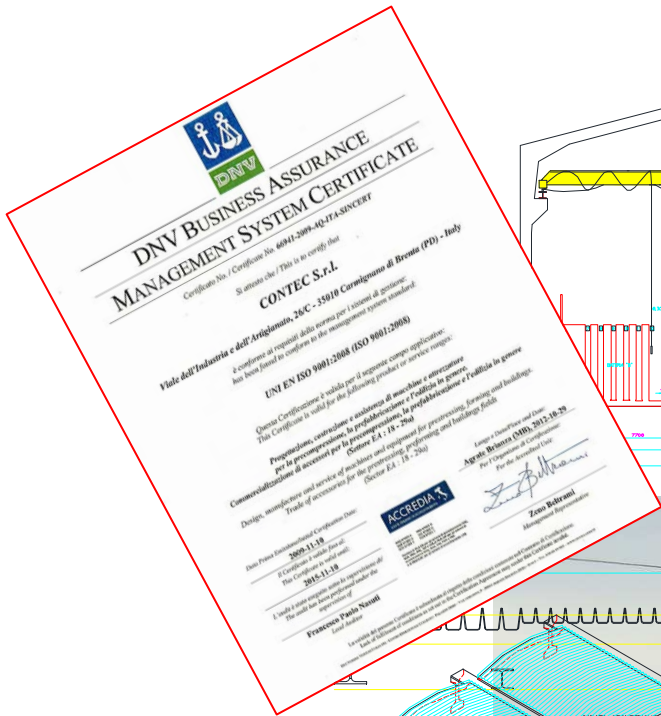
DNV

DNV BUSINESS ASSURANCE
MANAGEMENT SYSTEM CERTIFICATE

Certificato No. / Certificate No. 66941-2009-AQ-ITA-SINCERT

Si attesta che / This is to certify that

CONTEC S.r.l.

Viale dell'Industria e dell'Artigianato, 26/C - 35010 Carmignano di Brenta (PD) - Italy

è conforme ai requisiti della norma per i sistemi di gestione:
has been found to conform to the management system standard:

UNI EN ISO 9001:2008 (ISO 9001:2008)

Questa Certificazione è valida per il seguente campo applicativo:
This Certificate is valid for the following product or service ranges:

Progettazione, costruzione e assistenza di macchine e attrezzature per la precompressione, la prefabbricazione e l'edilizia in genere. Commercializzazione di accessori per la precompressione, la prefabbricazione e l'edilizia in genere
(Settore EA : 18 - 29a)

Design, manufacture and service of machines and equipment for prestressing, forming and buildings. Trade of accessories for the prestressing, preforming and buildings fields
(Sector EA : 18 - 29a)

Data Prima Emissione/Initial Certification Date:
2009-11-10

Il Certificato è valido fino al:
This Certificate is valid until:
2015-11-10

L'audit è stato eseguito sotto la supervisione di:
The audit has been performed under the supervision of:

Francesco Paolo Nassuti
Lead Auditor

ACCREDIA

Luogo e Data/Place and Date:
Agrate Brianza (MB), 2012-10-29

Per l'Organismo di Certificazione:
For the Accredited Unit:

Zeno Beltrami
Management Representative

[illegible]